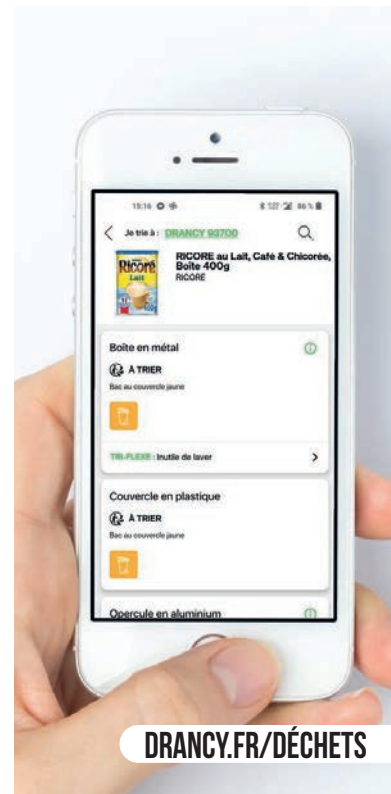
15:16

86%

Je trie à : DRANCY 93700

RICORE au Lait, Café & Chicorée, Boîte 400g
RICORE

Ricoré
Lait

Boîte en métal

À TRIER

Bac au couvercle jaune

TRI-FLEXE : Inutile de laver

Couvercle en plastique

À TRIER

Bac au couvercle jaune

Opercule en aluminium

DRANCY.FR/DÉCHETS